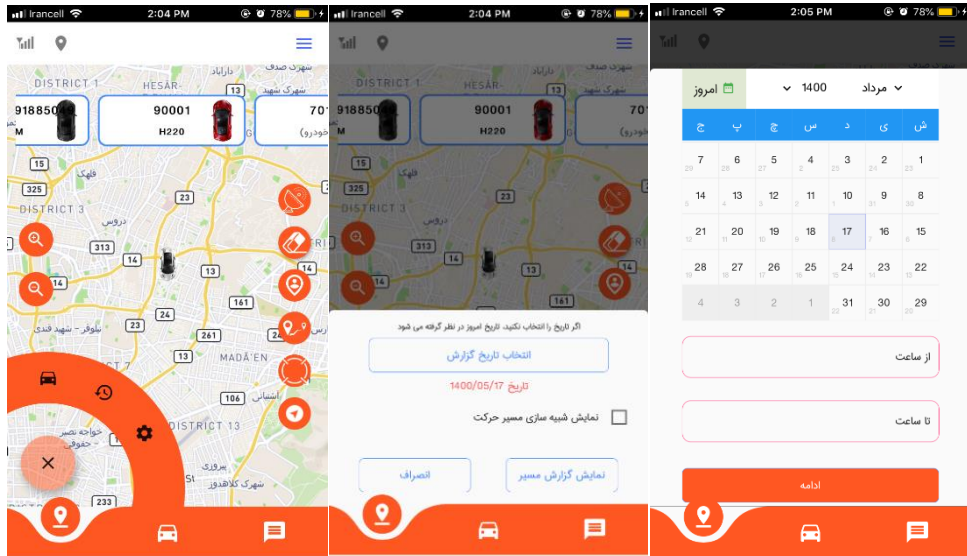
Irancell 2:04 PM 78%

DISTRICT 1
HESAR
شهرک صدف
داراباد
شهرک شهید
918850
M
90001
H220
70
خودرو)
15
325
فلهک
DISTRICT 3
دروس
23
313
14
13
14
161
نیلوفر - شهید قندی
MADA'EN
261
13
106
DISTRICT 13
خواجه نصیر - حقوقی
پیروزی
شهرک کلاهدوز
233

Irancell 2:04 PM 78%

918850
M
90001
H220
70
خودرو)

اگر تاریخ را انتخاب نکنید، تاریخ امروز در نظر گرفته می شود
انتخاب تاریخ گزارش
تاریخ 1400/05/17
نمایش شبیه سازی مسیر حرکت
انصراف
نمایش گزارش مسیر

Irancell 2:05 PM 78%

امروز
1400
مرداد

| ج | پ | چ | س | د | ی | ش |
|---|---|---|---|---|---|---|
| 7 | 6 | 5 | 4 | 3 | 2 | 1 |
| 14 | 13 | 12 | 11 | 10 | 9 | 8 |
| 21 | 20 | 19 | 18 | 17 | 16 | 15 |
| 28 | 27 | 26 | 25 | 24 | 23 | 22 |
| 4 | 3 | 2 | 1 | 31 | 30 | 29 |

از ساعت
تا ساعت
ادامه